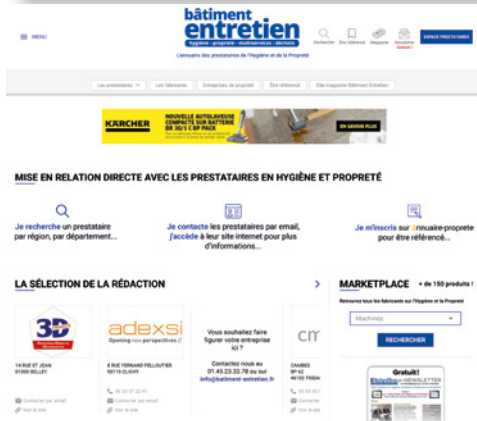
MENU

bâtiment entretien
hygiène | propreté | multiservices | déchets
L'annuaire des prestataires de l'Hygiène et de la Propreté

Rechercher
Être référencé
Magazine
Newsletter Gratuit !
ESPACE PRESTATAIRES

Les prestataires
Les fabricants
Entreprises de propreté
Être référencé
Site magazine Bâtiment Entretien

KÄRCHER
NOUVELLE AUTOLAVEUSE COMPACTE SUR BATTERIE BR 30/1 C BP PACK
EN SAVOIR PLUS

MISE EN RELATION DIRECTE AVEC LES PRESTATAIRES EN HYGIÈNE ET PROPRETÉ

Je recherche un prestataire par région, par département...

Je contacte les prestataires par email, j'accède à leur site internet pour plus d'informations...

Je m'inscris sur l'annuaire-proprete pour être référencé...

LA SÉLECTION DE LA RÉDACTION

3D
14 RUE ST JEAN
01300 BELLEY
Contacter par email
Voir le site

adexsi
Opening new perspectives
8 RUE FERNAND PELLOUTIER
92110 CLICHY
01 55 57 22 41
Contacter par email
Voir le site

Vous souhaitez faire figurer votre entreprise ici ?
Contactez nous au 01.45.23.33.78 ou sur info@batiment-entretien.fr

cm
CAMBES
BP 62
46102 FIGEAC
05 65 60 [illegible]
Contacter
Voir le site

MARKETPLACE + de 150 produits !
Retrouvez tous les fabricants sur l'Hygiène et la Propreté
Machines
RECHERCHER

Gratuit!
NEWSLETTER